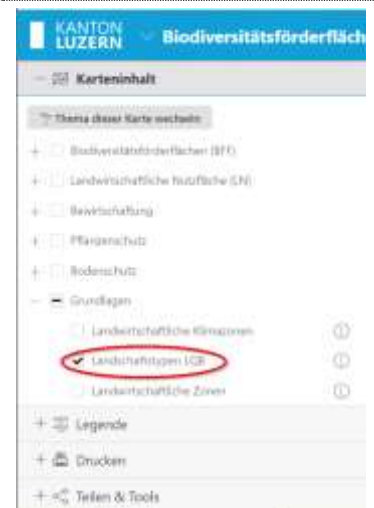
KANTON LUZERN

Biodiversitätsförderfläch

Karteninhalt

Thema dieser Karte wechseln

Biodiversitätsförderflächen (BFF)

Landwirtschaftliche Nutzfläche (LN)

Bewirtschaftung

Pflanzenschutz

Bodenschutz

Grundlagen

Landwirtschaftliche Klimazonen

Landschaftstypen LGB

Landwirtschaftliche Zonen

Legende

Drucken

Teilen & Tools